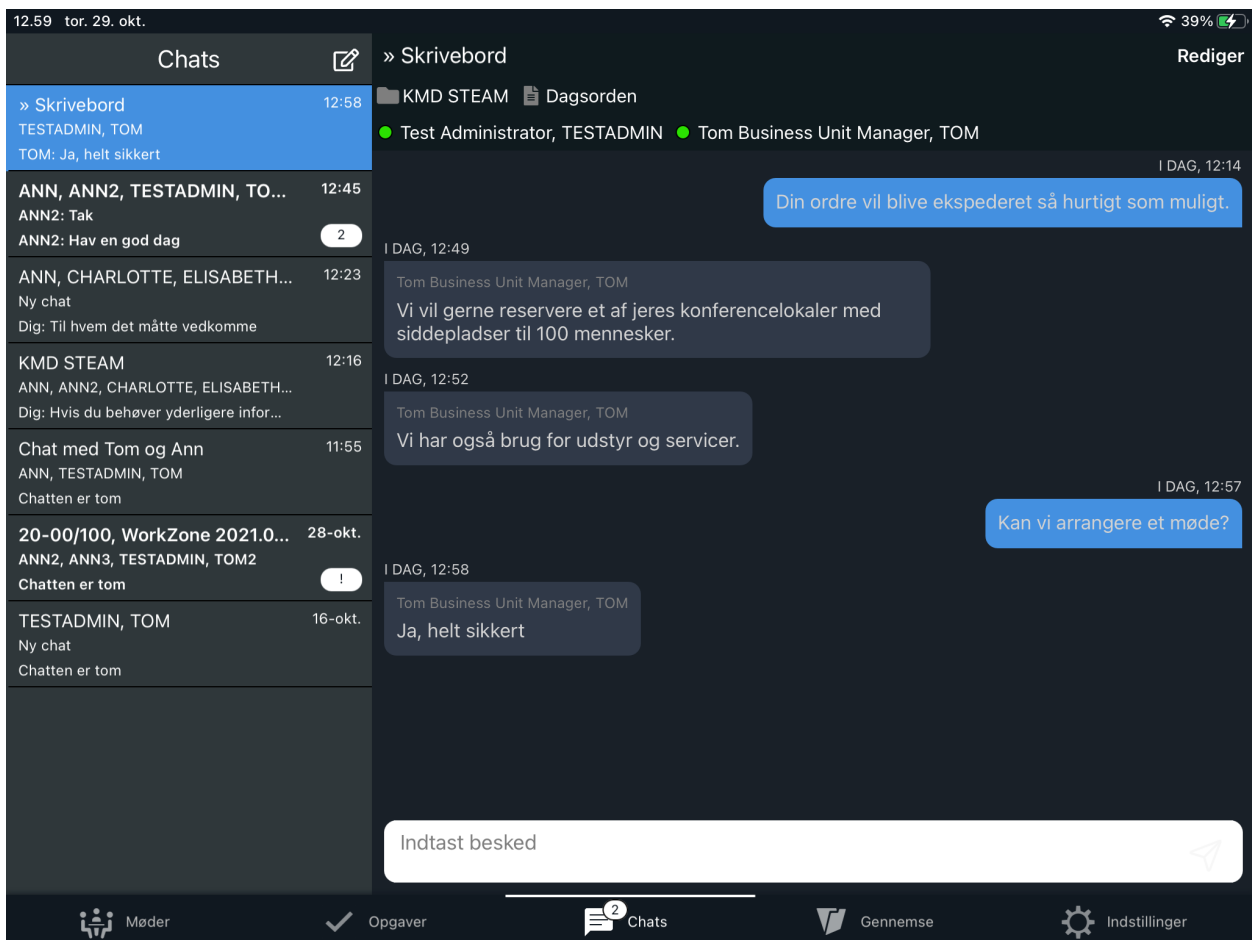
12.59 tor. 29. okt.

39%

Chats

» Skrivebord 12:58
TESTADMIN, TOM
TOM: Ja, helt sikkert

ANN, ANN2, TESTADMIN, TO... 12:45
ANN2: Tak
ANN2: Hav en god dag 2

ANN, CHARLOTTE, ELISABETH... 12:23
Ny chat
Dig: Til hvem det måtte vedkomme

KMD STEAM 12:16
ANN, ANN2, CHARLOTTE, ELISABETH...
Dig: Hvis du behøver yderligere infor...

Chat med Tom og Ann 11:55
ANN, TESTADMIN, TOM
Chatten er tom

20-00/100, WorkZone 2021.0... 28-okt.
ANN2, ANN3, TESTADMIN, TOM2
Chatten er tom !

TESTADMIN, TOM 16-okt.
Ny chat
Chatten er tom

» Skrivebord

Rediger

KMD STEAM Dagsorden

Test Administrator, TESTADMIN Tom Business Unit Manager, TOM

I DAG, 12:14

Din ordre vil blive ekspederet så hurtigt som muligt.

I DAG, 12:49

Tom Business Unit Manager, TOM
Vi vil gerne reservere et af jeres konferencelokaler med siddepladser til 100 mennesker.

I DAG, 12:52

Tom Business Unit Manager, TOM
Vi har også brug for udstyr og servicer.

I DAG, 12:57

Kan vi arrangere et møde?

I DAG, 12:58

Tom Business Unit Manager, TOM
Ja, helt sikkert

Indtast besked

Møder Opgaver 2 Chats Gennemse Indstillinger